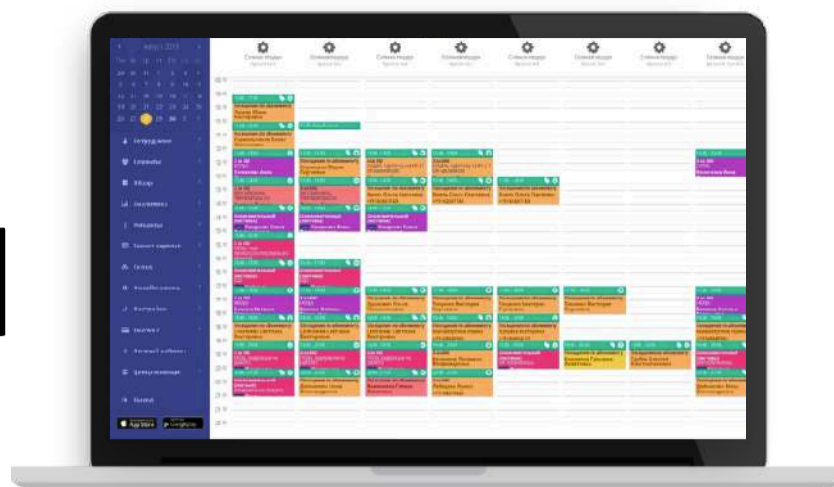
август 2019

Сотрудники
Клиенты
Склад
Аналитика
Финансы
Онлайн-запись
Выход

App Store
Google Play

Стилист-модель
Стилист-модель
Стилист-модель
Стилист-модель
Стилист-модель
Стилист-модель
Стилист-модель
Стилист-модель

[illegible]